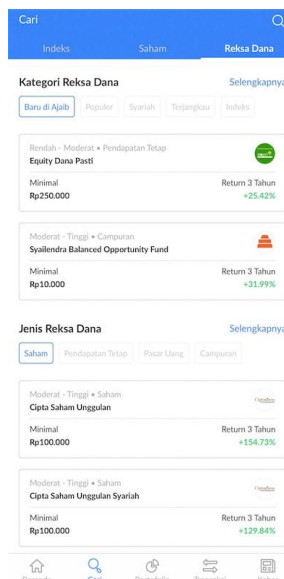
Cari

Indeks
Saham
Reksa Dana

Kategori Reksa Dana
Selengkapnya

Baru di Ajaib
Populer
Syariah
Terjangkau
Indeks

Rendah - Moderat • Pendapatan Tetap
Equity Dana Pasti
Minimal
Rp250.000
Return 3 Tahun
+25.42%

Moderat - Tinggi • Campuran
Syailendra Balanced Opportunity Fund
Minimal
Rp10.000
Return 3 Tahun
+31.99%

Jenis Reksa Dana
Selengkapnya

Saham
Pendapatan Tetap
Pasar Uang
Campuran

Moderat - Tinggi • Saham
Cipta Saham Unggulan
Minimal
Rp100.000
Return 3 Tahun
+154.73%

Moderat - Tinggi • Saham
Cipta Saham Unggulan Syariah
Minimal
Rp100.000
Return 3 Tahun
+129.84%

Beranda
Cari
Portofolio
Transaksi
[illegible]